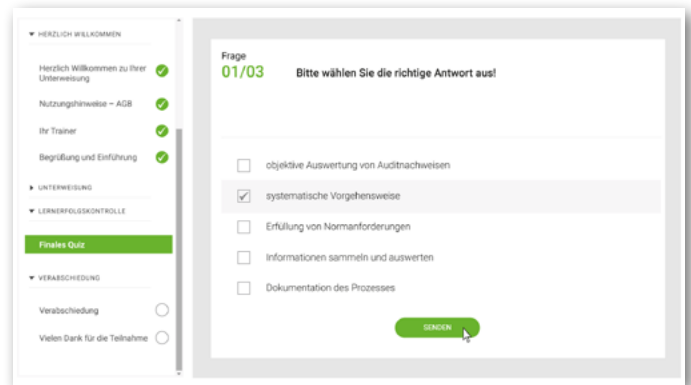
▾ HERZLICH WILLKOMMEN

Herzlich Willkommen zu Ihrer Unterweisung

Nutzungshinweise – AGB

Ihr Trainer

Begrüßung und Einführung

▸ UNTERWEISUNG

▾ LERNERFOLGSKONTROLLE

Finales Quiz

▾ VERABSCHIEDUNG

Verabschiedung

Vielen Dank für die Teilnahme

Frage
01/03

Bitte wählen Sie die richtige Antwort aus!

objektive Auswertung von Auditnachweisen

systematische Vorgehensweise

Erfüllung von Normanforderungen

Informationen sammeln und auswerten

Dokumentation des Prozesses

SENDEN